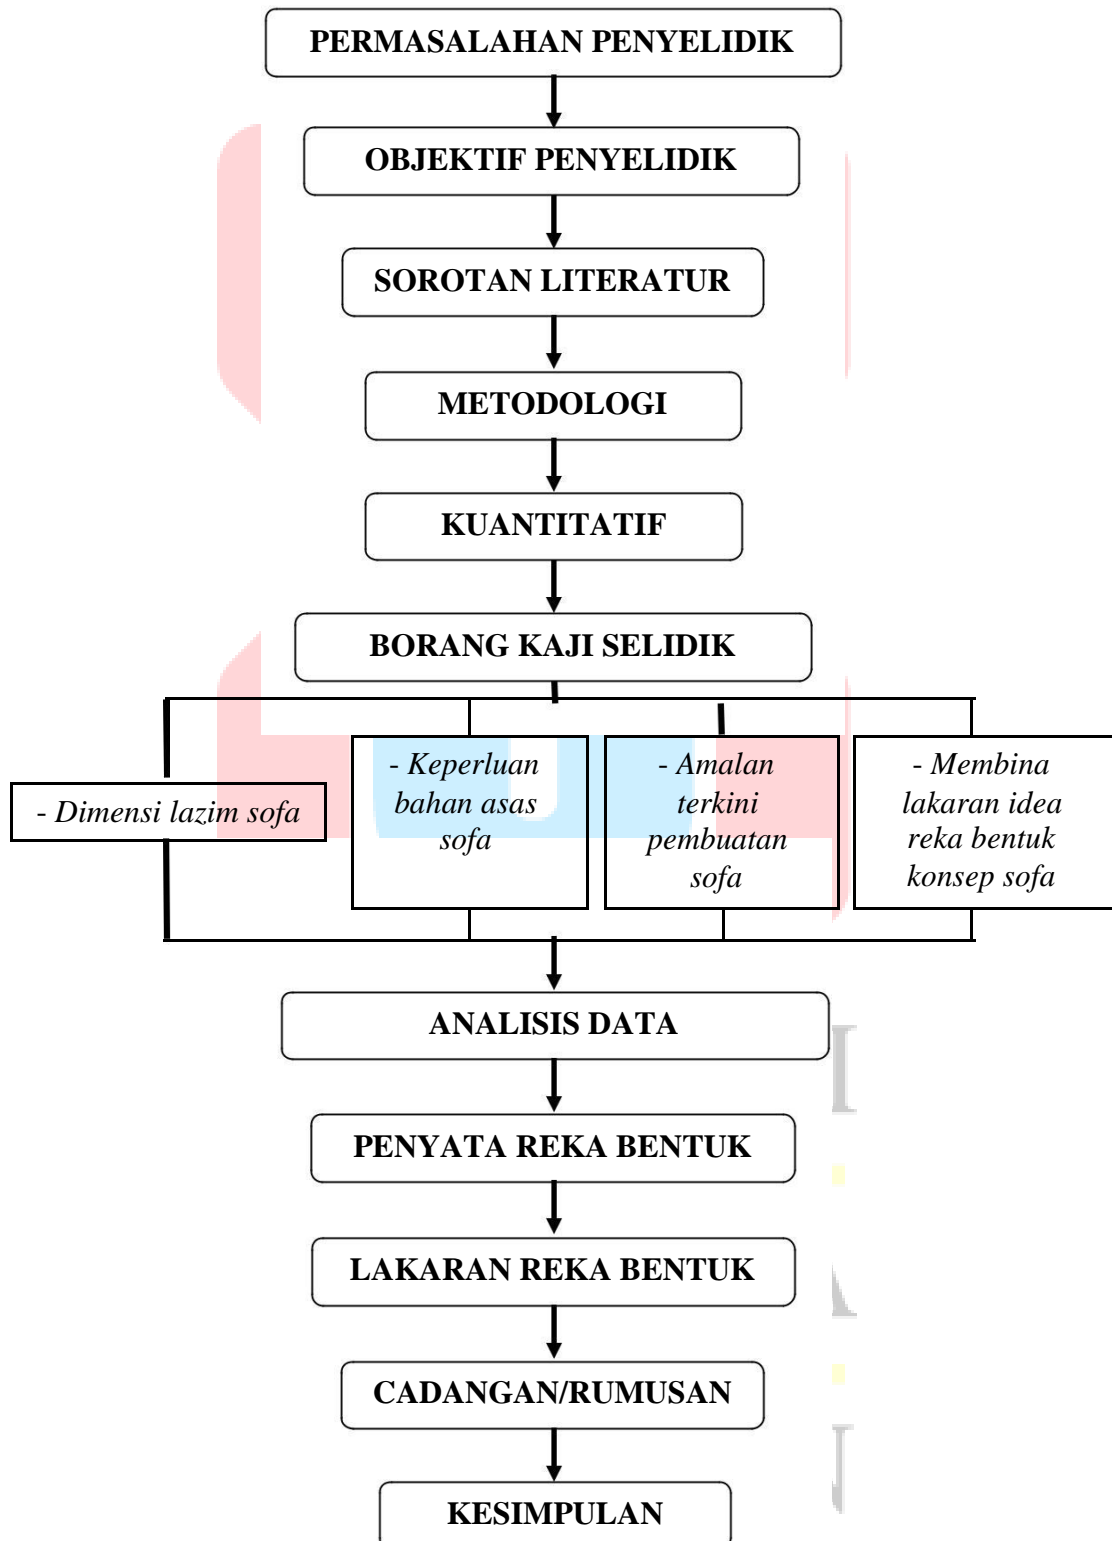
PERMASALAHAN PENYELIDIK

OBJEKTIF PENYELIDIK

SOROTAN LITERATUR

METODOLOGI

KUANTITATIF

BORANG KAJI SELIDIK

- Dimensi lazim sofa

- Keperluan bahan asas sofa

- Amalan terkini pembuatan sofa

- Membina lakaran idea reka bentuk konsep sofa

ANALISIS DATA

PENYATA REKA BENTUK

LAKARAN REKA BENTUK

CADANGAN/RUMUSAN

KESIMPULAN